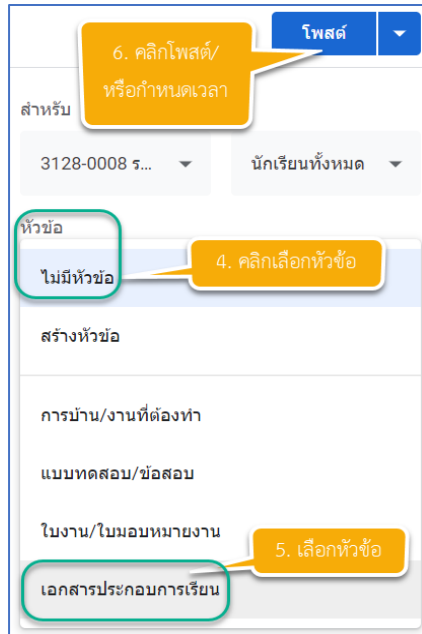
โพสต์

6. คลิกโพสต์/ หรือกำหนดเวลา

สำหรับ

3128-0008 ร...

นักเรียนทั้งหมด

หัวข้อ

ไม่มีหัวข้อ

4. คลิกเลือกหัวข้อ

สร้างหัวข้อ

การบ้าน/งานที่ต้องทำ

แบบทดสอบ/ข้อสอบ

ใบงาน/ใบมอบหมายงาน

5. เลือกหัวข้อ

เอกสารประกอบการเรียน